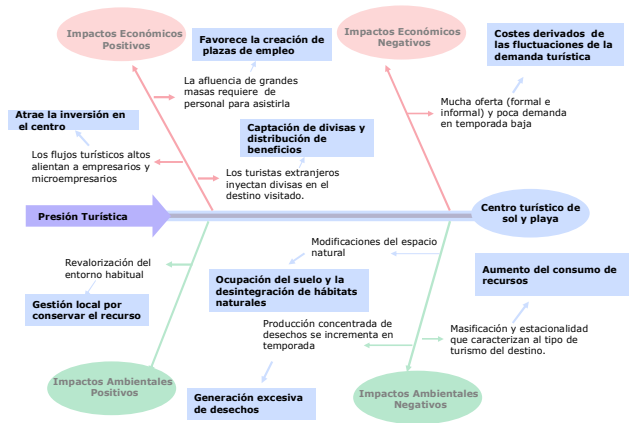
Impactos Económicos Positivos

Favorece la creación de plazas de empleo

La afluencia de grandes masas requiere de personal para asistirla

Impactos Económicos Negativos

Costes derivados de las fluctuaciones de la demanda turística

Atrae la inversión en el centro

Los flujos turísticos altos alientan a empresarios y microempresarios

Captación de divisas y distribución de beneficios

Los turistas extranjeros inyectan divisas en el destino visitado.

Mucha oferta (formal e informal) y poca demanda en temporada baja

Presión Turística

Centro turístico de sol y playa

Modificaciones del espacio natural

Revalorización del entorno habitual

Ocupación del suelo y la desintegración de hábitats naturales

Aumento del consumo de recursos

Gestión local por conservar el recurso

Producción concentrada de desechos se incrementa en temporada

Masificación y estacionalidad que caracterizan al tipo de turismo del destino.

Impactos Ambientales Positivos

Generación excesiva de desechos

Impactos Ambientales Negativos